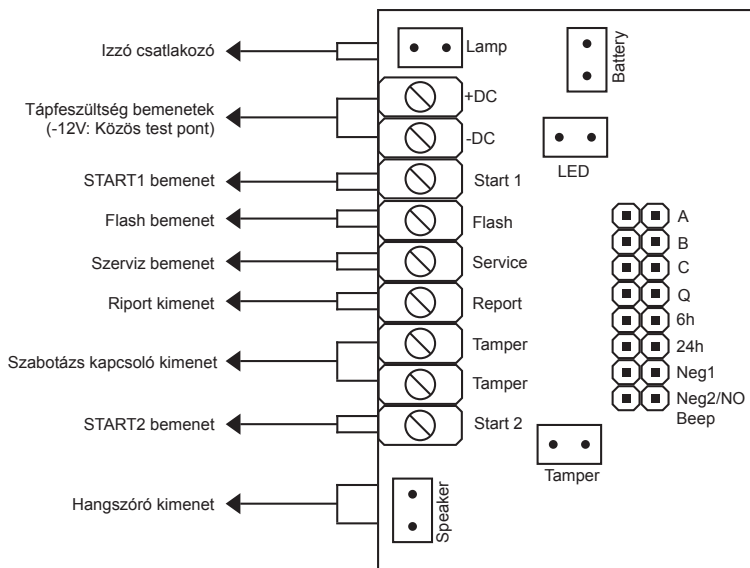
Izzó csatlakozó

Lamp

Battery

Tápfeszültség bemenetek
(-12V: Közös test pont)

+DC

-DC

LED

START1 bemenet

Start 1

Flash bemenet

Flash

Szerviz bemenet

Service

Riport kimenet

Report

Szabotázs kapcsoló kimenet

Tamper

Tamper

START2 bemenet

Start 2

Tamper

Hangszóró kimenet

Speaker

A
B
C
Q
6h
24h
Neg1
Neg2/NO
Beep